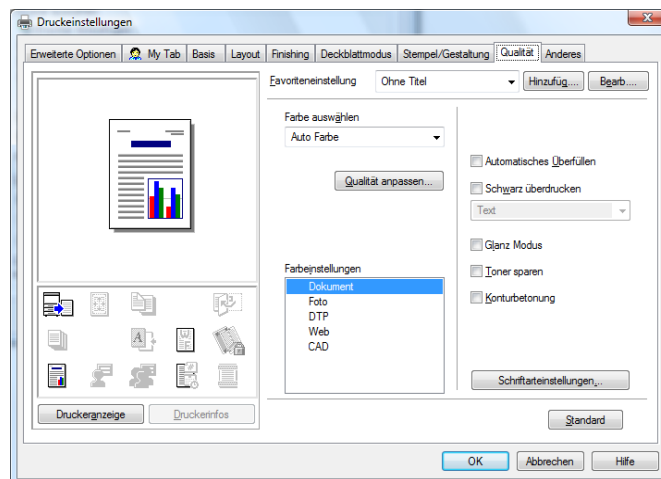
Druckeinstellungen

Erweiterte Optionen | My Tab | Basis | Layout | Finishing | Deckblattmodus | Stempel/Gestaltung | Qualität | Anderes

Favoriteneinstellung
Ohne Titel
Hinzufüg...
Bearb...

Farbe auswählen
Auto Farbe

Qualität anpassen...

Farbeinstellungen
Dokument
Foto
DTP
Web
CAD

Automatisches Überfüllen
Schwarz überdrucken
Text
Glanz Modus
Toner sparen
Konturbetonung

Schriftarteinstellungen...

Standard

Druckeranzeige
Druckerinfos

OK
Abbrechen
Hilfe